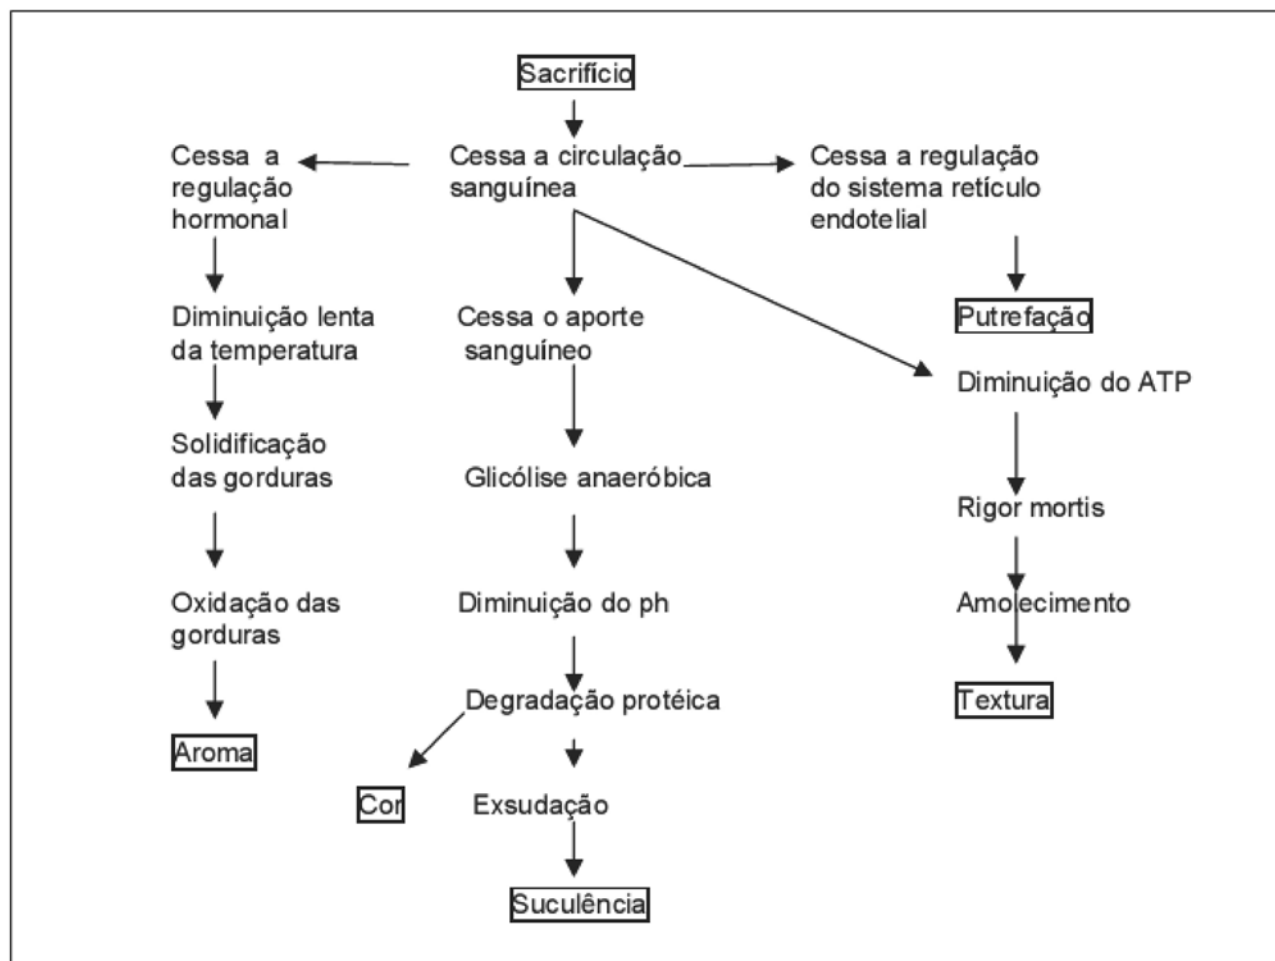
Sacrifício

Cessa a regulação hormonal

Cessa a circulação sanguínea

Cessa a regulação do sistema retículo endotelial

Diminuição lenta da temperatura

Cessa o aporte sanguíneo

Putrefação

Diminuição do ATP

Solidificação das gorduras

Glicólise anaeróbica

Rigor mortis

Oxidação das gorduras

Diminuição do ph

Amolecimento

Degradação protéica

Textura

Aroma

Cor

Exsudação

Suculência